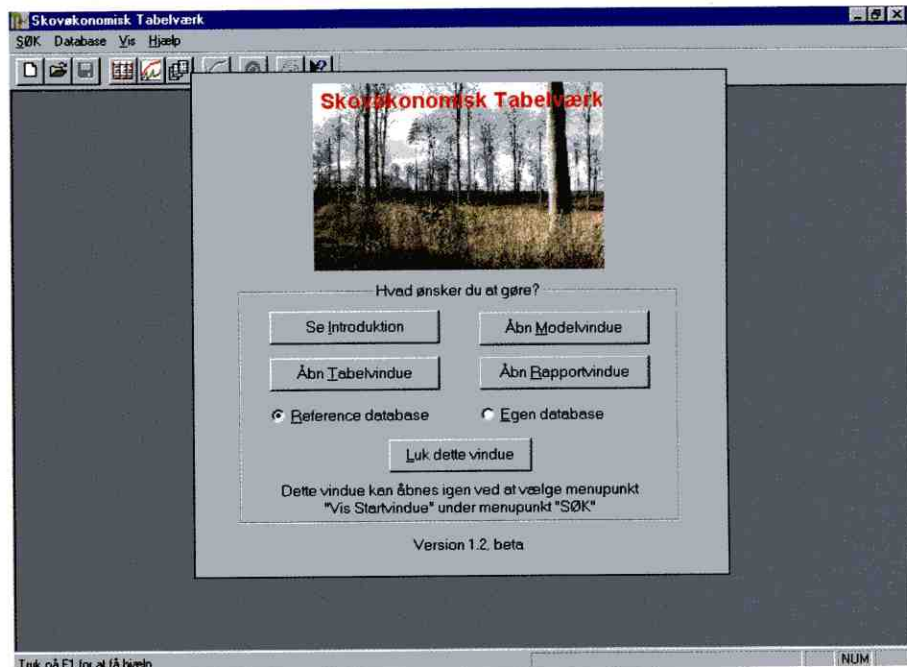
Skovøkonomisk Tabelværk
SØK Database Vis Hjælp

Skovøkonomisk Tabelværk

Hvad ønsker du at gøre?

Se Introduktion
Åbn Modelvindue
Åbn Tabelvindue
Åbn Rapportvindue
Reference database
Egen database
Luk dette vindue

Dette vindue kan åbnes igen ved at vælge menupunkt "Vis Startvindue" under menupunkt "SØK"

Version 1.2, beta

Tryk på F1 for at få hjælp
NUM